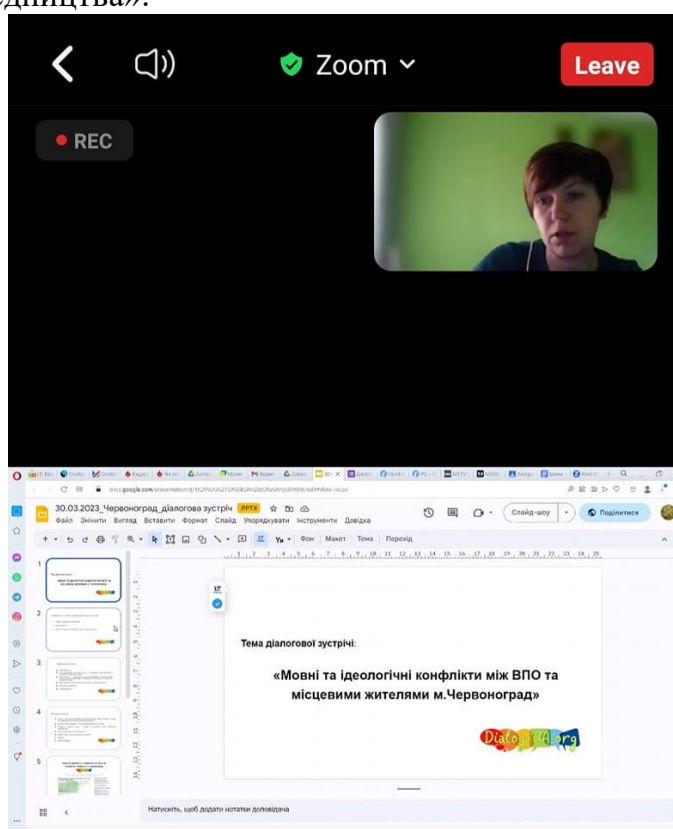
сусідства».

Zoom

Leave

REC

30.03.2023_Червоноград_діалогова зустріч .PPTX

Файл Змінити Вигляд Вставити Формат Слайд Упорядкувати Інструменти Довідка

Слайд-шоу

Поділитися

Фон Макет Тема Перехід

Тема діалогової зустрічі:

«Мовні та ідеологічні конфлікти між ВПО та місцевими жителями м.Червоноград»

Dialog.UA.org

Натисніть, щоб додати нотатки доповідача